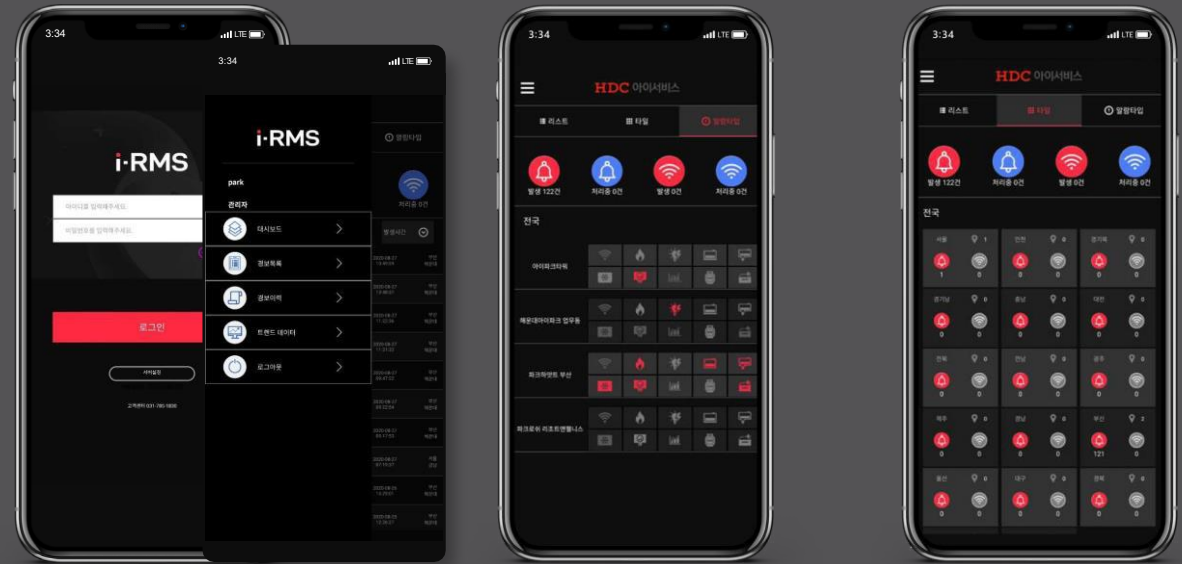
3:34 LTE

i-RMS

아이디를 입력해주세요.

비밀번호를 입력해주세요.

로그인

서버설정

고객센터 031-780-1806

3:34 LTE

i-RMS

park

관리자

대시보드

경보목록

경보이력

트렌드 데이터

로그아웃

알람타입

처리중 0건

발생시간

3:34 LTE

HDC 아이서비스

리스트

타일

알람타입

발생 122건

처리중 0건

발생 0건

처리중 0건

전국

아이파크타워

해운대아이파크 업무동

파크하얏트 부산

파크로쉬 리조트앤웰니스

3:34 LTE

HDC 아이서비스

리스트

타일

알람타입

발생 122건

처리중 0건

발생 0건

처리중 0건

전국

서울 1

인천 0

경기북 0

1 0 0 0 0 0

경기남 0

충남 0

대전 0

0 0 0 0 0 0

전북 0

전남 0

광주 0

0 0 0 0 0 0

제주 0

경남 0

부산 2

0 0 0 0 121 0

울산 0

대구 0

경북 0

0 0 0 0 0 0